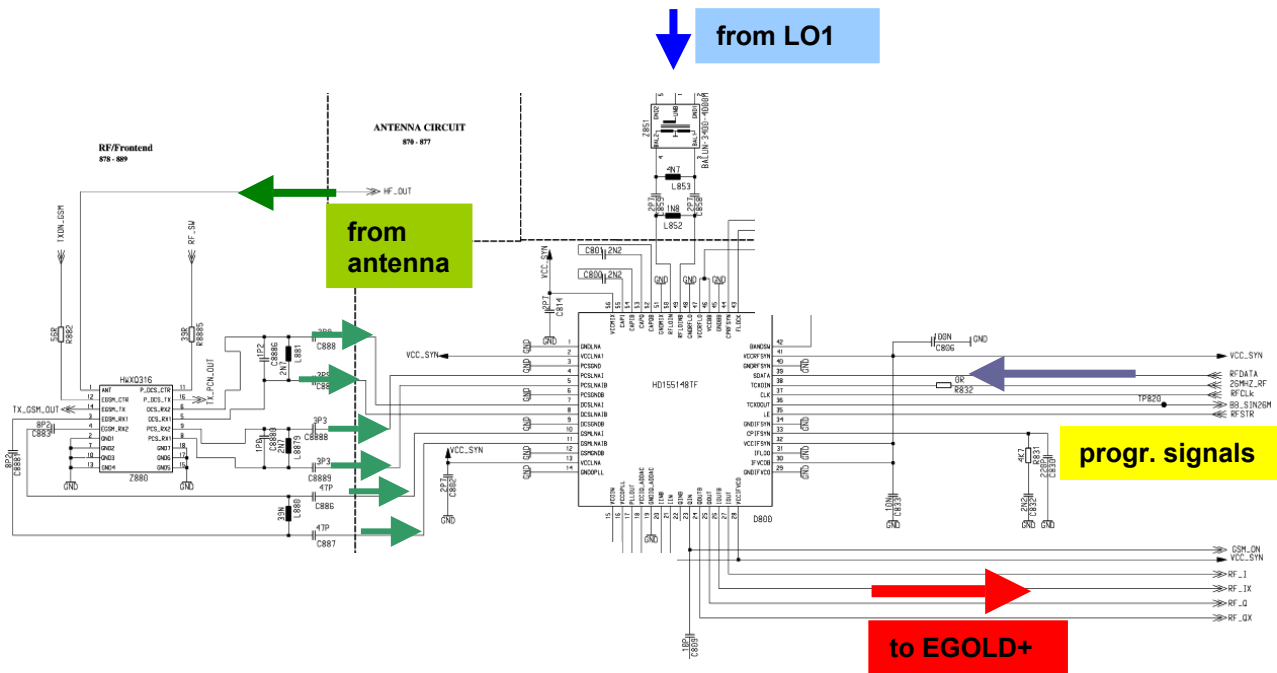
from LO1

ANTENNA CIRCUIT
870 - 877

RF/Frontend
878 - 889

HF_OUT

from antenna

TXON_GSM

RF_SW

5R6
R882

2R
R8885

HWXO316
ANT
EGSM_CTR
EGSM_TX
EGSM_RX1
EGSM_RX2
GND1
GND2
GND3
GND4
P_DCS_CTR
P_DCS_TX
DCS_RX2
DCS_RX1
PCS_RX1
PCS_RX2
GND7
GND6
GND5
Z880

TX_GSM_OUT

8P2
C883

8P2
C888

TX_PCN_OUT

1P2
C8886

2N7
L881

3P9
C888

3P3
C88

1P8
C8880

2N7
L8879

3P3
C888B

3P3
C8889

47P
C886

39N
L880

47P
C887

VCC_SYN

2P7
C882

VCC_SYN

2P7
C814

C801 2N2

C800 2N2

Z851
BALUN-3400-400BM

4N7
L853

1N8
L852

2P7
C859

2P7
C858

HD155148TF

D800

GNDLNA
VCCLNA1
PCSGND
PCSLNAI
PCSLNAIB
PCSGNDB
DCSLNAI
DCSLNAIB
DCSGNDB
GSMLNAI
GSMLNAIB
GSMGNDB
VCCLNA
GNDOPLL

BANDSW
VCCRFSYN
GNDRFSYN
SDATA
TCXOIN
CLK
TCXOOUT
LE
GNDIFSYN
CPIFSYN
VCCIFSYN
IFLDO
IFVCOB
GNDIFVCO

100N
C806

GND

0R
R832

VCC_SYN
RFDATA
26MHZ_RF
RFCLK
TP820
BB_SIN26M
RFSTR

progr. signals

4K7
R831

220P
C830

10N
C833

2N2
C832

GSM_ON
VCC_SYN
RF_I
RF_IX
RF_Q
RF_QX

1BP
C809

to EGOLD+